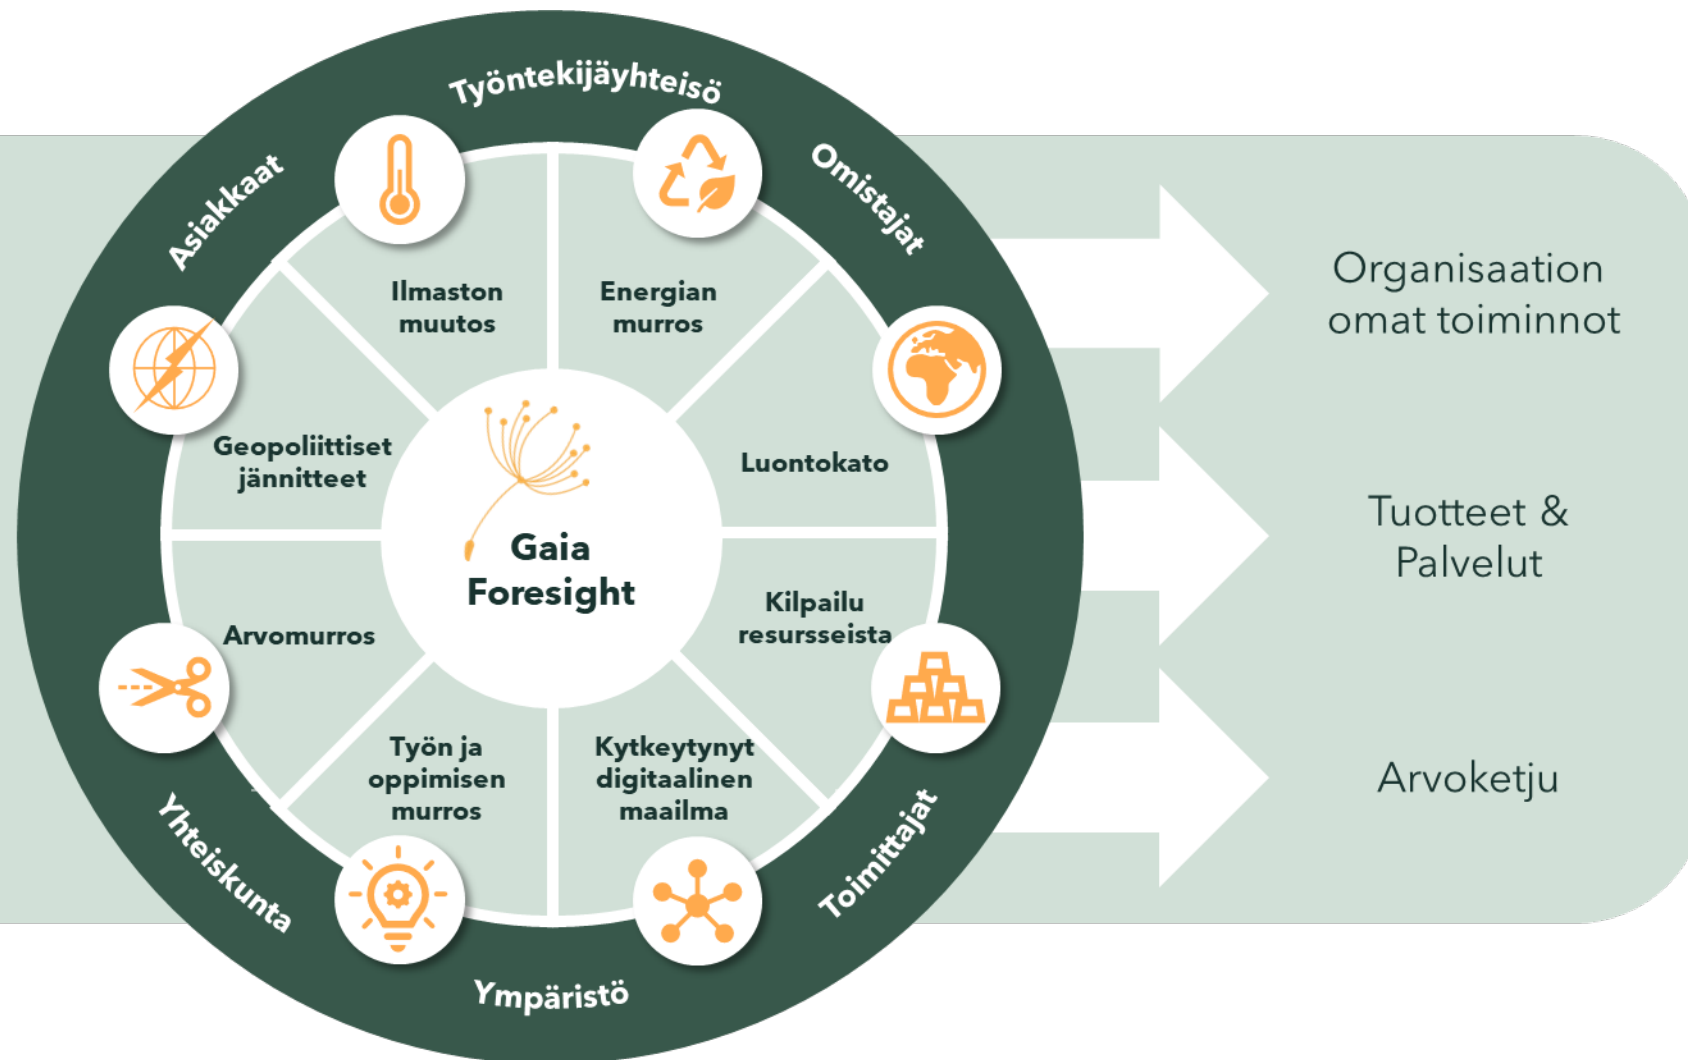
Työntekijäyhteisö

Omistajat

Asiakkaat

Ilmaston muutos

Energian murros

Geopoliittiset jännitteet

Luontokato

Gaia Foresight

Arvomurros

Kilpailu resursseista

Työn ja oppimisen murros

Kytkeytynyt digitaalinen maailma

Yhteiskunta

Toimittajat

Ympäristö

Organisaation omat toiminnot

Tuotteet & Palvelut

Arvoketju